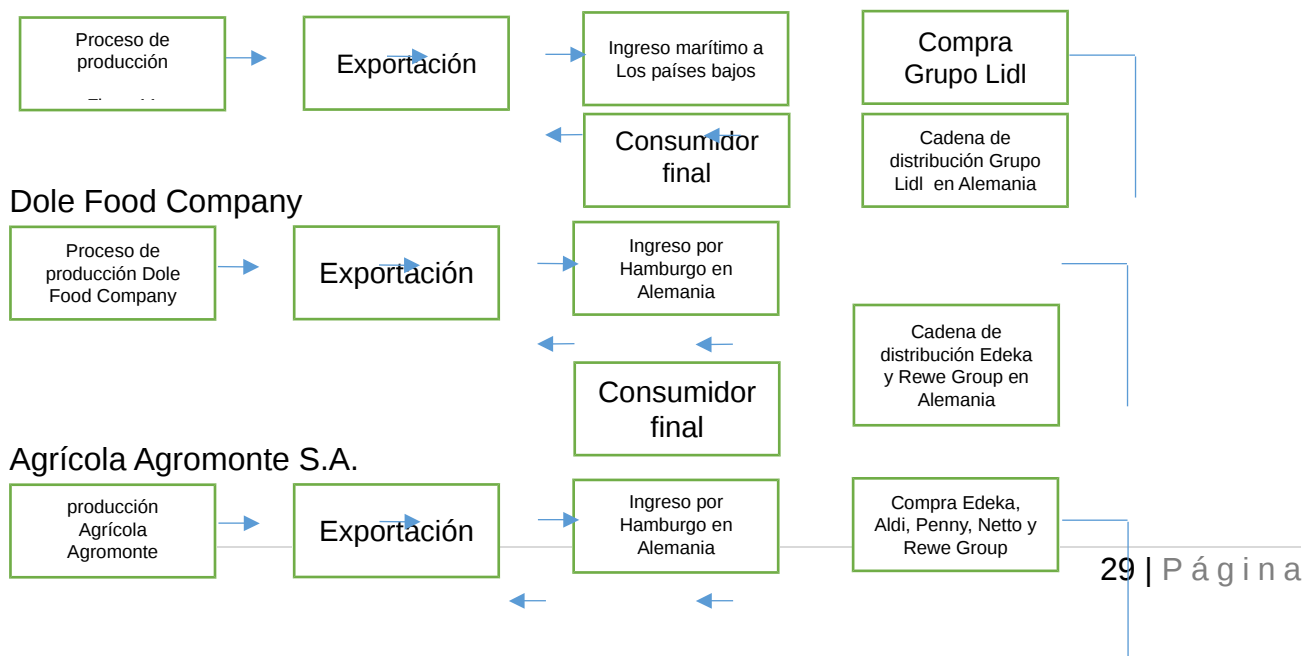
Proceso de producción

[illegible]

Exportación

Ingreso marítimo a Los países bajos

Compra Grupo Lidl

Consumidor final

Cadena de distribución Grupo Lidl en Alemania

Dole Food Company

Proceso de producción Dole Food Company

Exportación

Ingreso por Hamburgo en Alemania

Cadena de distribución Edeka y Rewe Group en Alemania

Consumidor final

Agrícola Agromonte S.A.

producción Agrícola Agromonte

Exportación

Ingreso por Hamburgo en Alemania

Compra Edeka, Aldi, Penny, Netto y Rewe Group

29 | P á g i n a